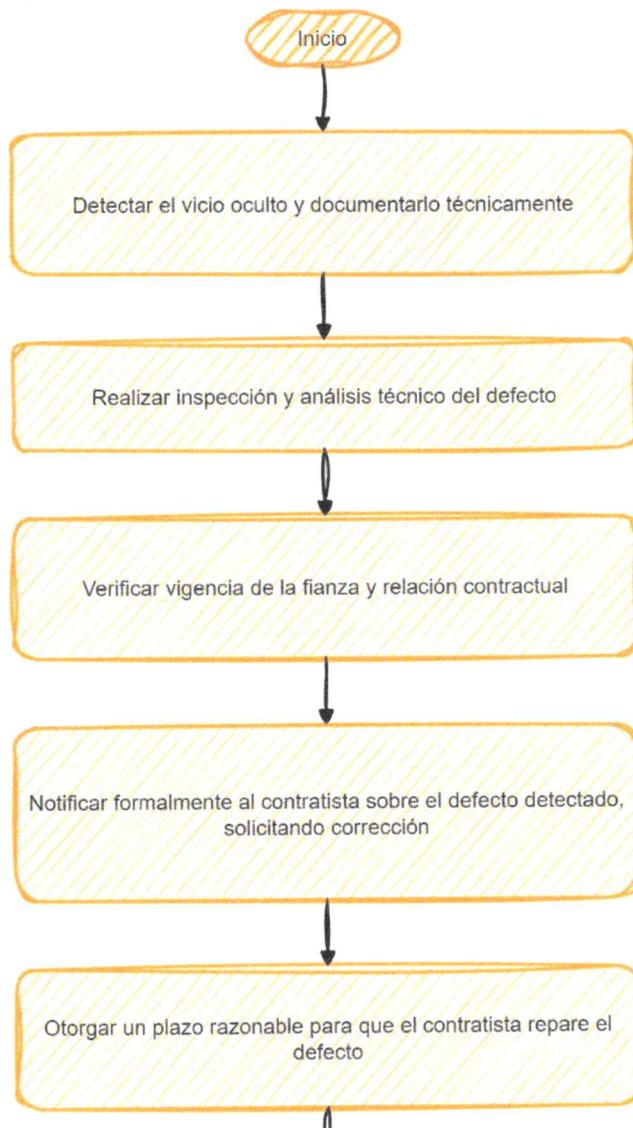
Inicio

Detectar el vicio oculto y documentarlo técnicamente

Realizar inspección y análisis técnico del defecto

Verificar vigencia de la fianza y relación contractual

Notificar formalmente al contratista sobre el defecto detectado, solicitando corrección

Otorgar un plazo razonable para que el contratista repare el defecto